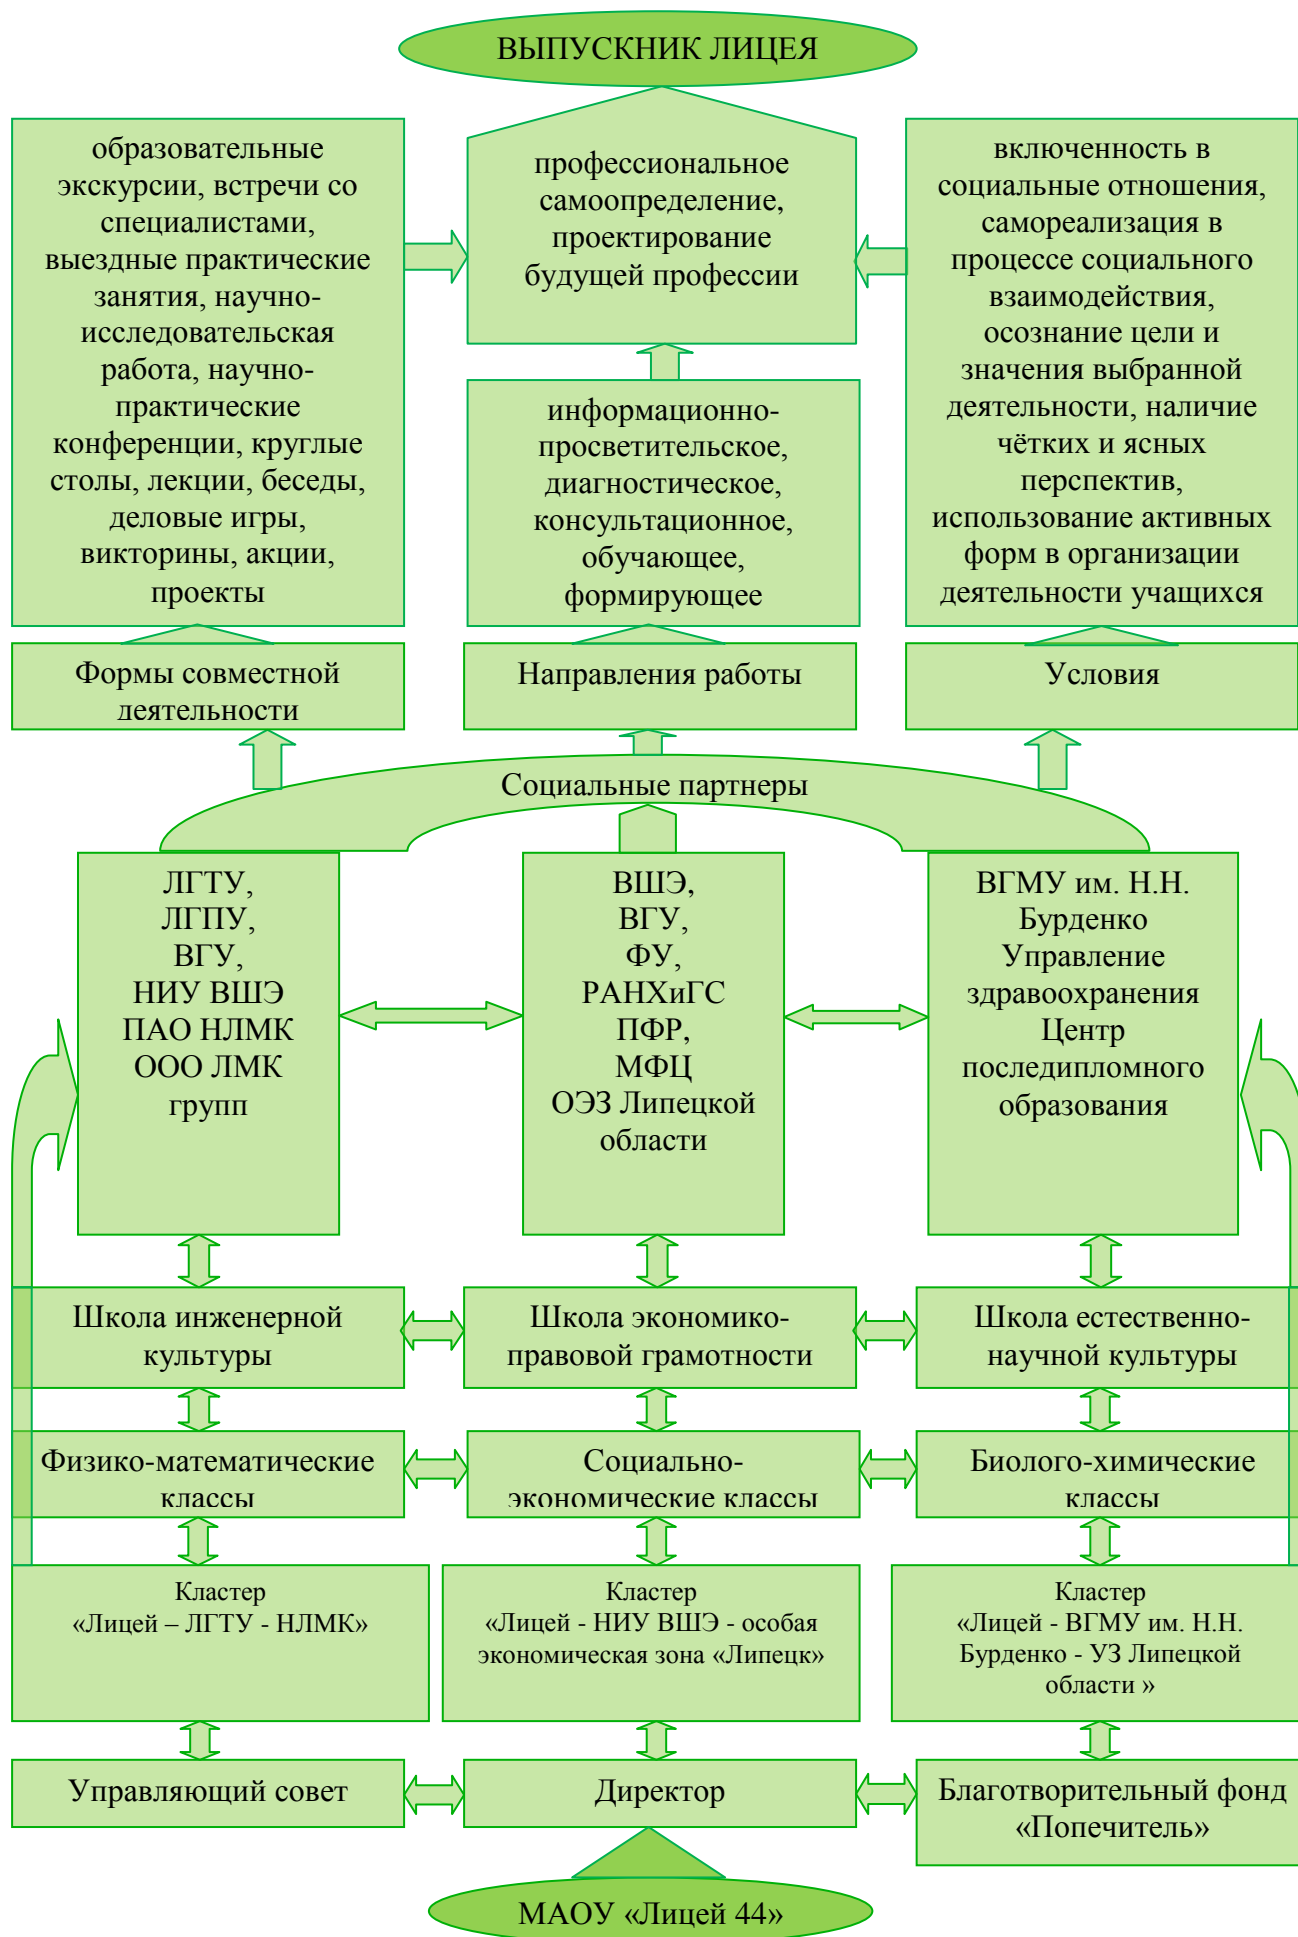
ВЫПУСКНИК ЛИЦЕЯ

образовательные экскурсии, встречи со специалистами, выездные практические занятия, научно-исследовательская работа, научно-практические конференции, круглые столы, лекции, беседы, деловые игры, викторины, акции, проекты

профессиональное самоопределение, проектирование будущей профессии

включенность в социальные отношения, самореализация в процессе социального взаимодействия, осознание цели и значения выбранной деятельности, наличие чётких и ясных перспектив, использование активных форм в организации деятельности учащихся

информационно-просветительское, диагностическое, консультационное, обучающее, формирующее

Формы совместной деятельности

Направления работы

Условия

Социальные партнеры

ЛГТУ, ЛГПУ, ВГУ, НИУ ВШЭ ПАО НЛМК ООО ЛМК групп

ВШЭ, ВГУ, ФУ, РАНХиГС ПФР, МФЦ ОЭЗ Липецкой области

ВГМУ им. Н.Н. Бурденко Управление здравоохранения Центр последипломного образования

Школа инженерной культуры

Школа экономико-правовой грамотности

Школа естественно-научной культуры

Физико-математические классы

Социально-экономические классы

Биолого-химические классы

Кластер «Лицей – ЛГТУ - НЛМК»

Кластер «Лицей - НИУ ВШЭ - особая экономическая зона «Липецк»

Кластер «Лицей - ВГМУ им. Н.Н. Бурденко - УЗ Липецкой области »

Управляющий совет

Директор

Благотворительный фонд «Попечитель»

МАОУ «Лицей 44»